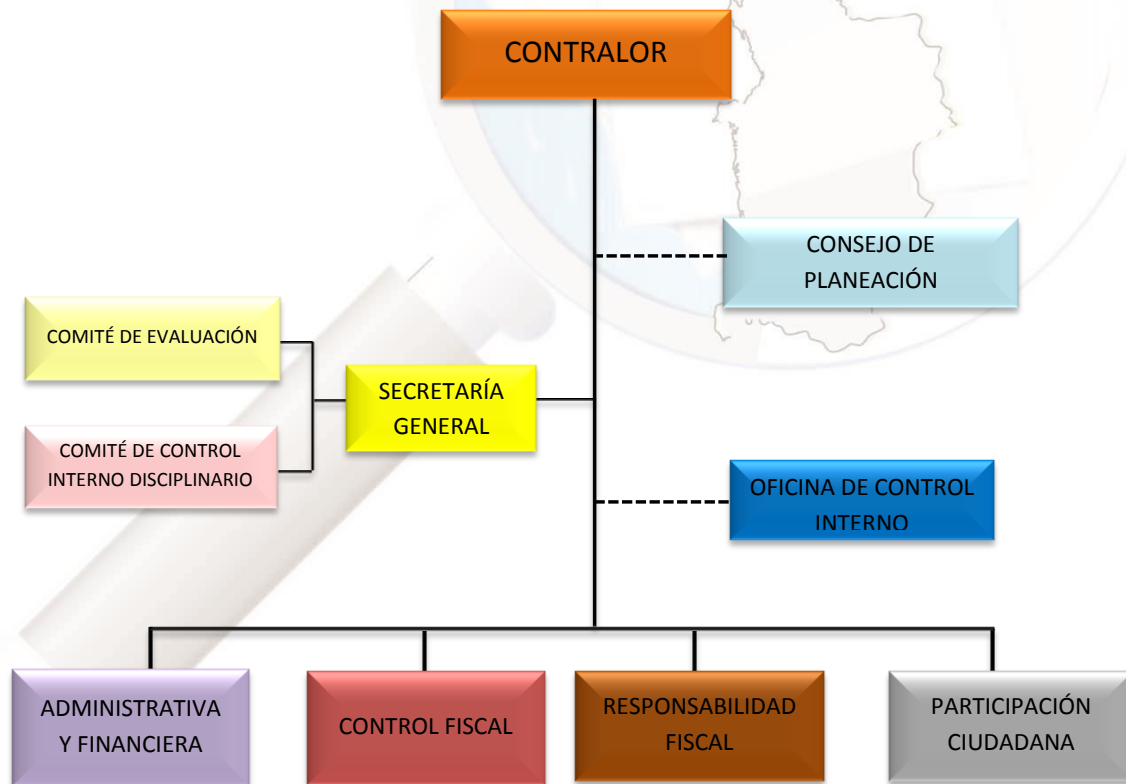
CONTRALOR

CONSEJO DE PLANEACIÓN

COMITÉ DE EVALUACIÓN

SECRETARÍA GENERAL

COMITÉ DE CONTROL INTERNO DISCIPLINARIO

OFICINA DE CONTROL INTERNO

ADMINISTRATIVA Y FINANCIERA

CONTROL FISCAL

RESPONSABILIDAD FISCAL

PARTICIPACIÓN CIUDADANA